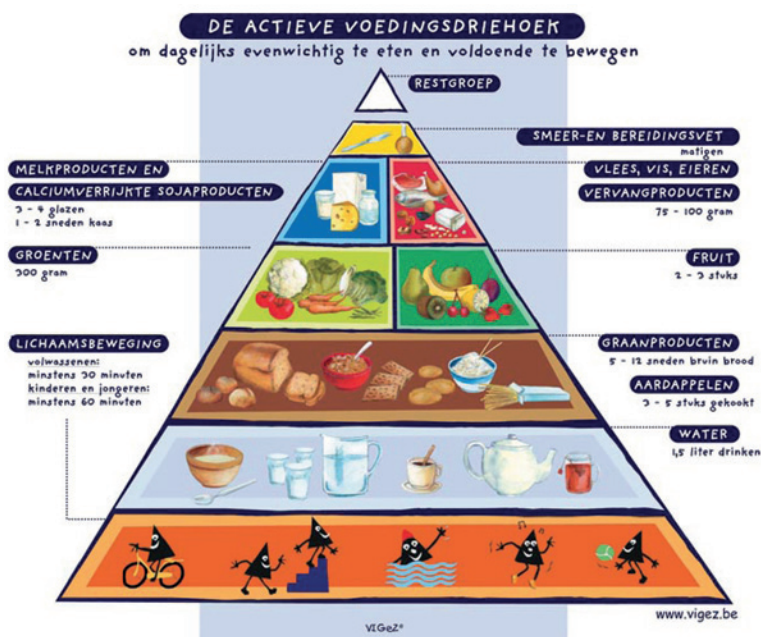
DE ACTIEVE VOEDINGSDRIEHOEK

om dagelijks evenwichtig te eten en voldoende te bewegen

RESTGROEP

SMEER-EN BEREIDINGSVET
matigen

MELKPRODUCTEN EN

CALCIUMVERRIJKTE SOJAPRODUCTEN
3 - 4 glazen
1 - 2 sneden kaas

VLEES, VIS, EIEREN

VERVANGPRODUCTEN
75 - 100 gram

GROENTEN
300 gram

FRUIT
2 - 3 stuks

LICHAAMSBEWEGING
volwassenen:
minstens 30 minuten
kinderen en jongeren:
minstens 60 minuten

GRAANPRODUCTEN
5 - 12 sneden bruin brood

AARDAPPELEN
3 - 5 stuks gekookt

WATER
1,5 liter drinken

VIGeZ

www.vigez.be